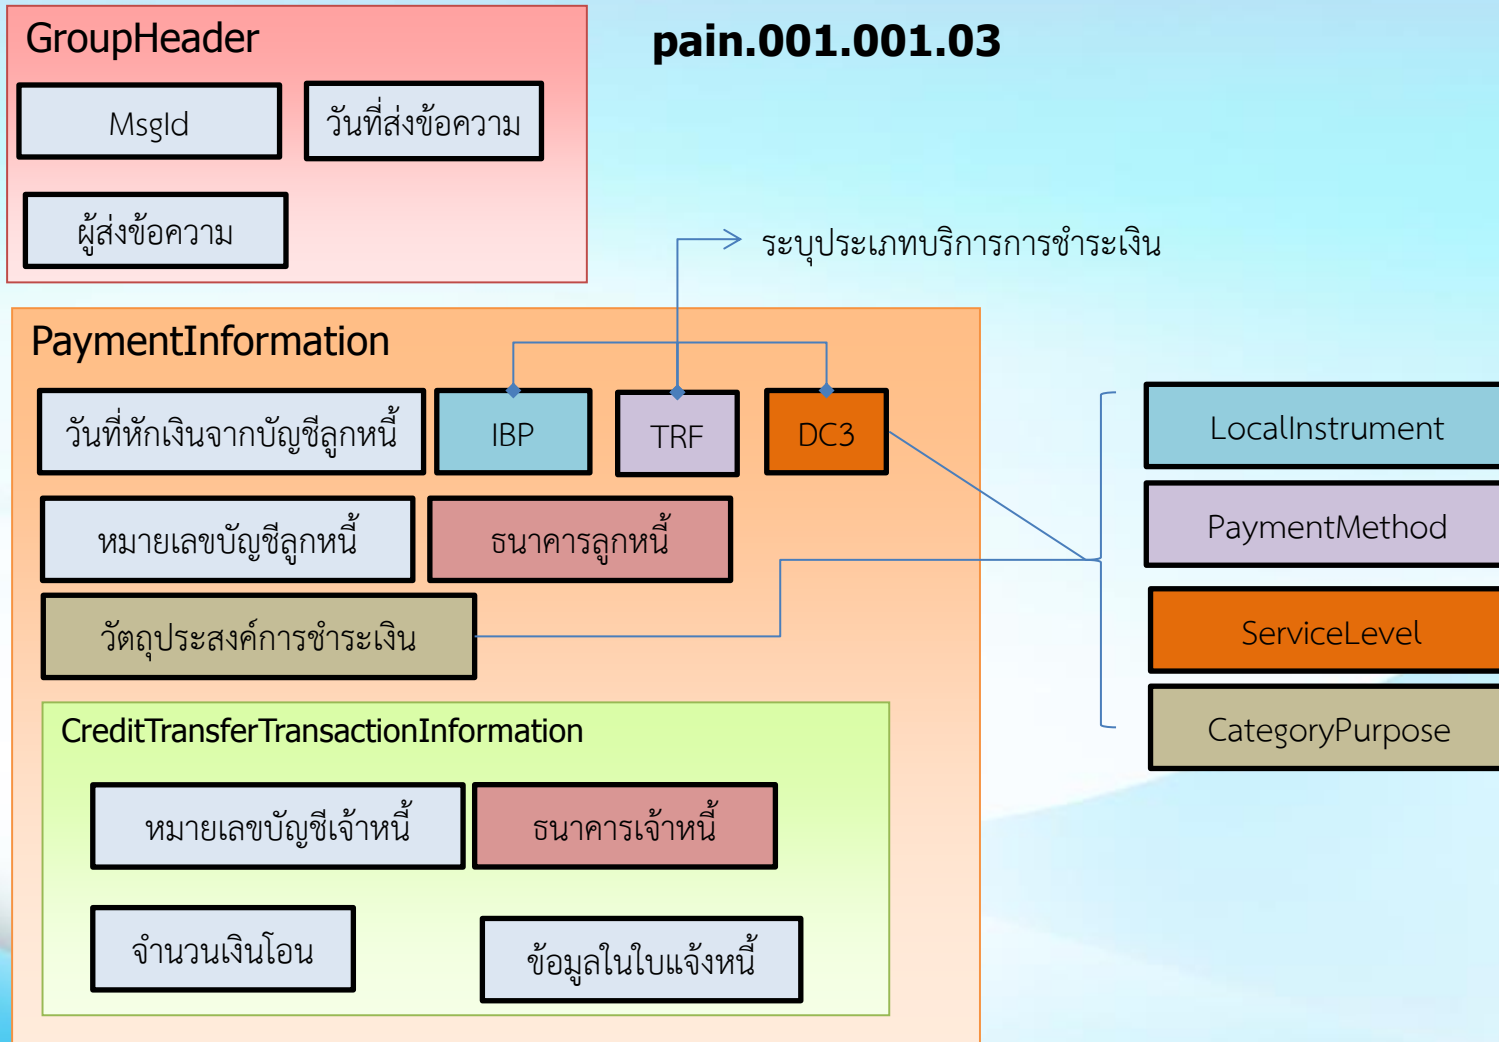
GroupHeader

MsgId

วันที่ส่งข้อความ

ผู้ส่งข้อความ

pain.001.001.03

ระบุประเภทบริการการชำระเงิน

PaymentInformation

วันที่หักเงินจากบัญชีลูกหนี้

IBP

TRF

DC3

หมายเลขบัญชีลูกหนี้

ธนาคารลูกหนี้

วัตถุประสงค์การชำระเงิน

LocalInstrument

PaymentMethod

ServiceLevel

CategoryPurpose

CreditTransferTransactionInformation

หมายเลขบัญชีเจ้าหนี้

ธนาคารเจ้าหนี้

จำนวนเงินโอน

ข้อมูลในใบแจ้งหนี้